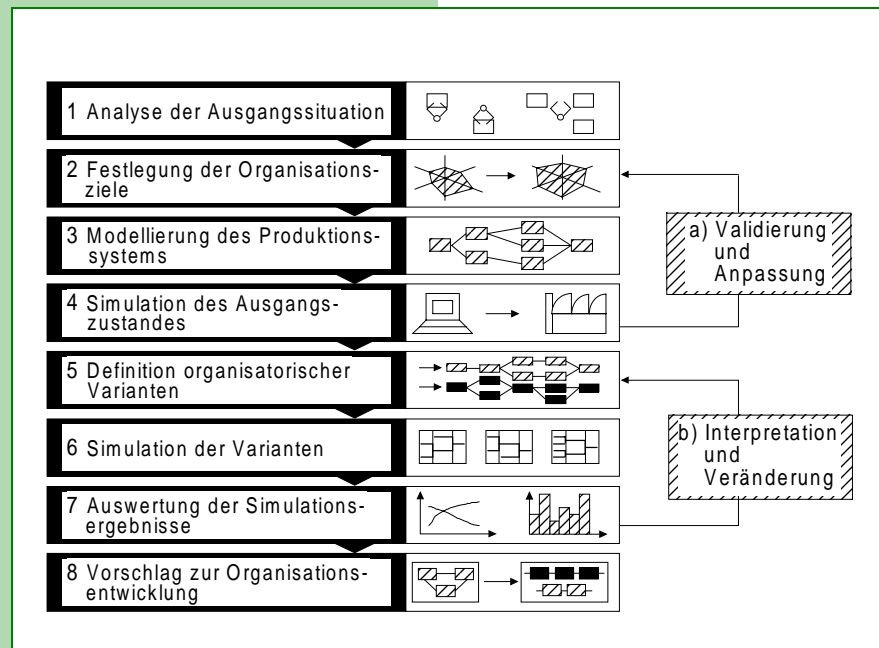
1 Analyse der Ausgangssituation

2 Festlegung der Organisationsziele

3 Modellierung des Produktionssystems

4 Simulation des Ausgangszustandes

5 Definition organisatorischer Varianten

6 Simulation der Varianten

7 Auswertung der Simulationsergebnisse

8 Vorschlag zur Organisationsentwicklung

a) Validierung und Anpassung

b) Interpretation und Veränderung